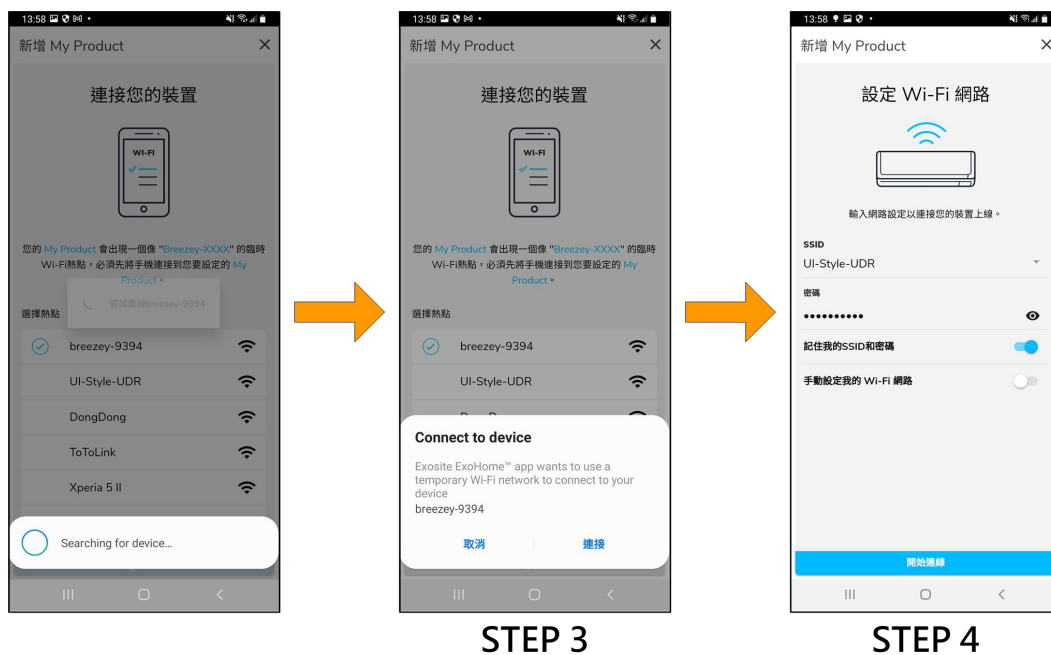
13:58

新增 My Product

連接您的裝置

WI-FI

您的 My Product 會出現一個像 "Breezey-XXXX" 的臨時 Wi-Fi熱點，必須先將手機連接到您要設定的 My Product。

嘗試連接breezey-9394

選擇熱點

breezey-9394

UI-Style-UDR

DongDong

ToToLink

Xperia 5 II

Searching for device...

13:58

新增 My Product

連接您的裝置

WI-FI

您的 My Product 會出現一個像 "Breezey-XXXX" 的臨時 Wi-Fi熱點，必須先將手機連接到您要設定的 My Product。

選擇熱點

breezey-9394

UI-Style-UDR

Connect to device

Exosite ExoHome™ app wants to use a temporary Wi-Fi network to connect to your device
breezey-9394

取消

連接

STEP 3

13:58

新增 My Product

設定 Wi-Fi 網路

輸入網路設定以連接您的裝置上線。

SSID

UI-Style-UDR

密碼

••••••••••

記住我的SSID和密碼

手動設定我的 Wi-Fi 網路

開始連線

STEP 4